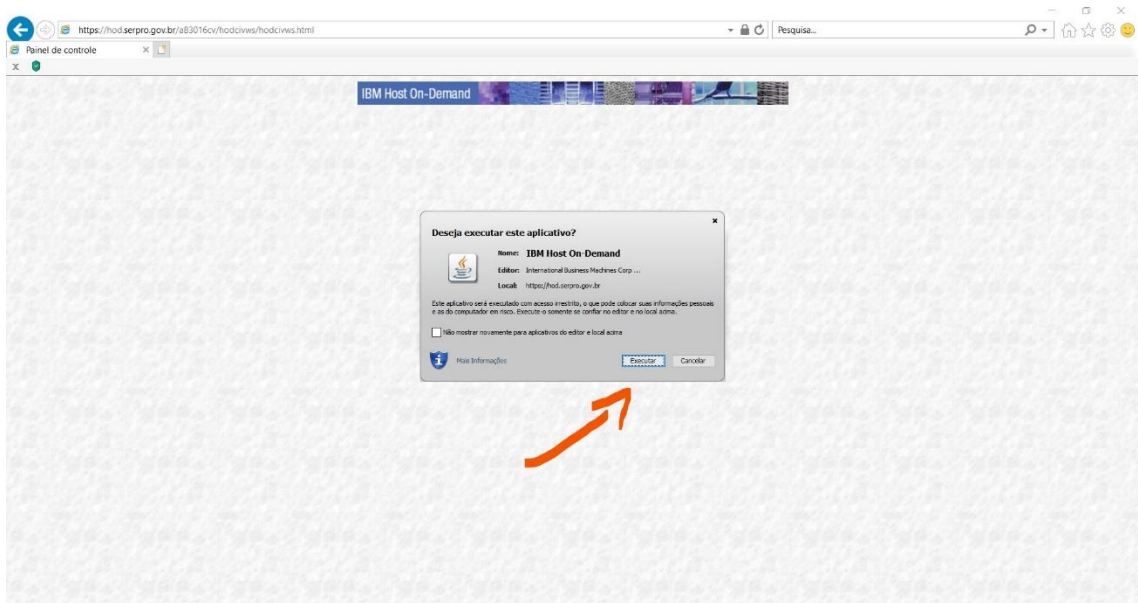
https://hod.serpro.gov.br/a83016cv/hodcivws/hodcivws.html

Pesquisa...

Painel de controle

IBM Host On-Demand

Deseja executar este aplicativo?

Nome: IBM Host On-Demand

Editor: International Business Machines Corp ...

Local: https://hod.serpro.gov.br

Este aplicativo será executado com acesso irrestrito, o que pode colocar suas informações pessoais e as do computador em risco. Execute-o somente se confiar no editor e no local acima.

Não mostrar novamente para aplicativos do editor e local acima

Mais Informações

Executar

Cancelar